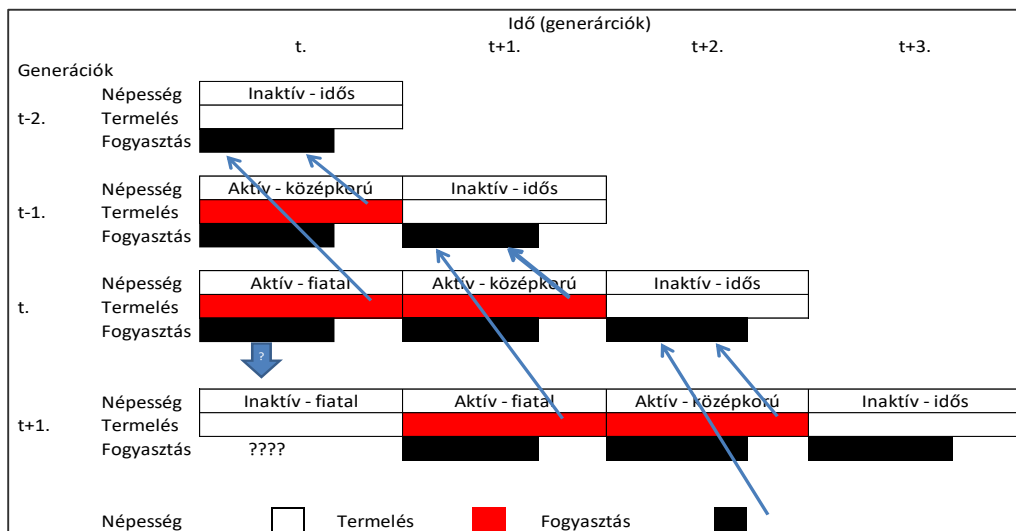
Idő (generárciók)

| | | t. | t+1. | t+2. | t+3. |
|---|---|---|---|---|---|
| Generációk | | | | | |
| t-2. | Népesség | Inaktív - idős | | | |
| | Termelés | | | | |
| | Fogyasztás | | | | |
| t-1. | Népesség | Aktív - középkorú | Inaktív - idős | | |
| | Termelés | | | | |
| | Fogyasztás | | | | |
| t. | Népesség | Aktív - fiatal | Aktív - középkorú | Inaktív - idős | |
| | Termelés | | | | |
| | Fogyasztás | | | | |
| t+1. | Népesség | Inaktív - fiatal | Aktív - fiatal | Aktív - középkorú | Inaktív - idős |
| | Termelés | | | | |
| | Fogyasztás | ???? | | | |

?

Népesség Termelés Fogyasztás